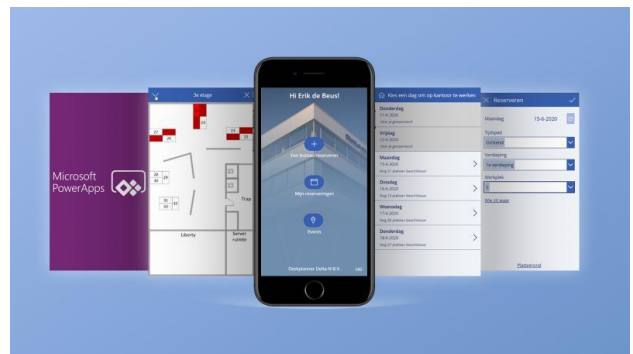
Microsoft PowerApps

3e etage

27
28
23
29
26
24
30
31
32
33
Trap
Liberty
Server ruimte

Hi Erik de Beus!

Een kantoor reserveren

Mijn reserveringen

Events

Deskplanner Delta-N B.V.

Kies een dag om op kantoor te werken

Donderdag
11-6-2020
Vrijdag
12-6-2020
Maandag
15-6-2020
Dinsdag
16-6-2020
Woensdag
17-6-2020
Donderdag
18-6-2020

Reserveren

Maandag 15-6-2020
Tijdvak
Verdieping
Werkplek
Plattegrond